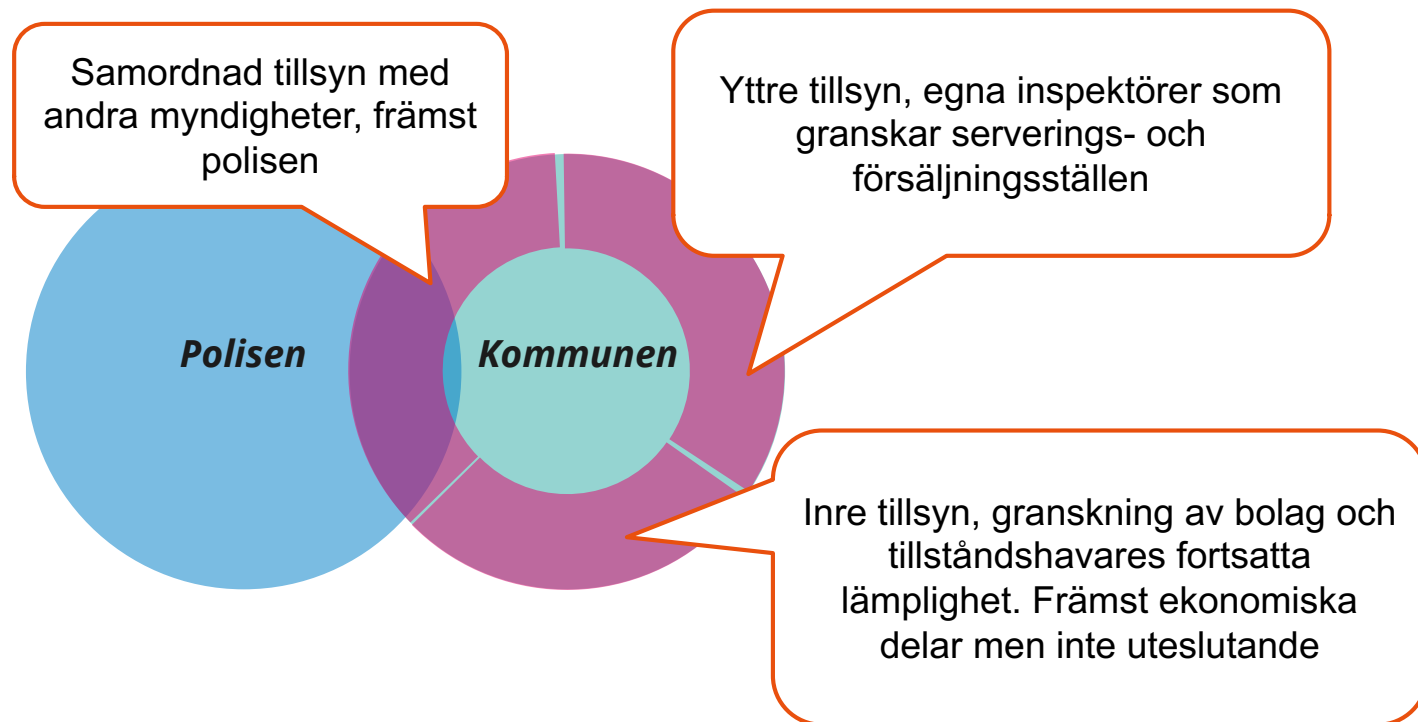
Samordnad tillsyn med andra myndigheter, främst polisen

Yttre tillsyn, egna inspektörer som granskar serverings- och försäljningsställen

Polisen

Kommunen

Inre tillsyn, granskning av bolag och tillståndshavares fortsatta lämplighet. Främst ekonomiska delar men inte uteslutande